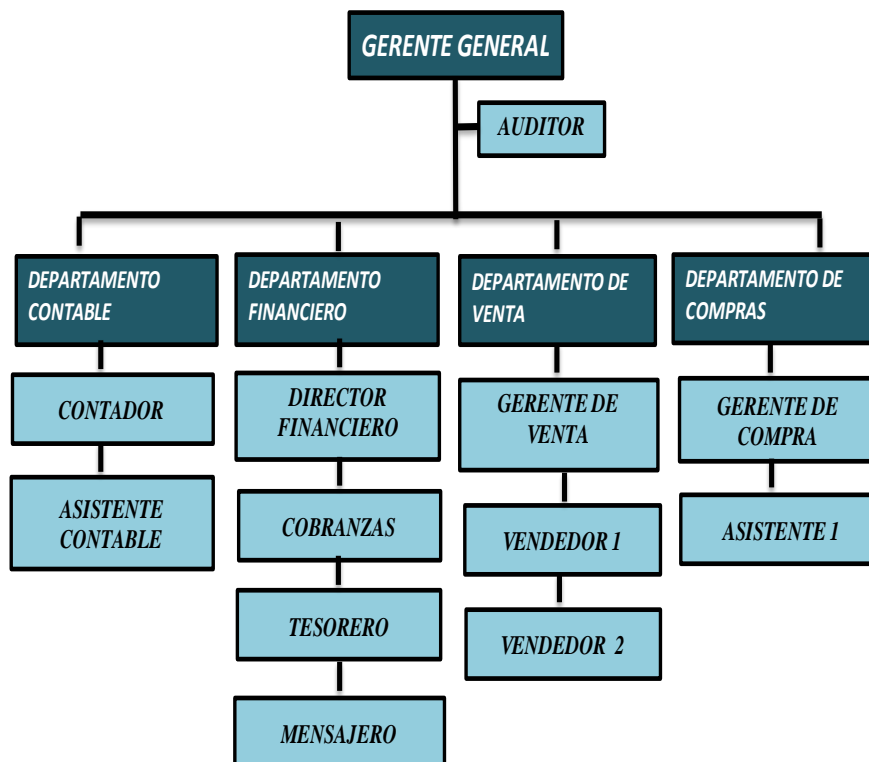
GERENTE GENERAL

AUDITOR

DEPARTAMENTO CONTABLE

CONTADOR

ASISTENTE CONTABLE

DEPARTAMENTO FINANCIERO

DIRECTOR FINANCIERO

COBRANZAS

TESORERO

MENSAJERO

DEPARTAMENTO DE VENTA

GERENTE DE VENTA

VENDEDOR 1

VENDEDOR 2

DEPARTAMENTO DE COMPRAS

GERENTE DE COMPRA

ASISTENTE 1